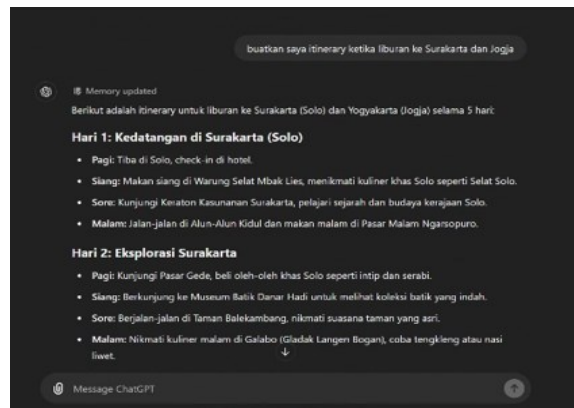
buatkan saya itinerary ketika liburan ke Surakarta dan Jogja

Memory updated

Berikut adalah itinerary untuk liburan ke Surakarta (Solo) dan Yogyakarta (Jogja) selama 5 hari:

Hari 1: Kedatangan di Surakarta (Solo)

- Pagi: Tiba di Solo, check-in di hotel.
- Siang: Makan siang di Warung Selat Mbak Lies, menikmati kuliner khas Solo seperti Selat Solo.
- Sore: Kunjungi Keraton Kasunanan Surakarta, pelajari sejarah dan budaya kerajaan Solo.
- Malam: Jalan-jalan di Alun-Alun Kidul dan makan malam di Pasar Malam Ngarsopuro.

Hari 2: Eksplorasi Surakarta

- Pagi: Kunjungi Pasar Gede, beli oleh-oleh khas Solo seperti intip dan serabi.
- Siang: Berkunjung ke Museum Batik Danar Hadi untuk melihat koleksi batik yang indah.
- Sore: Berjalan-jalan di Taman Balekambang, nikmati suasana taman yang asri.
- Malam: Nikmati kuliner malam di Galabo (Gladak Langen Bogan), coba tengkleng atau nasi liwet.

Message ChatGPT